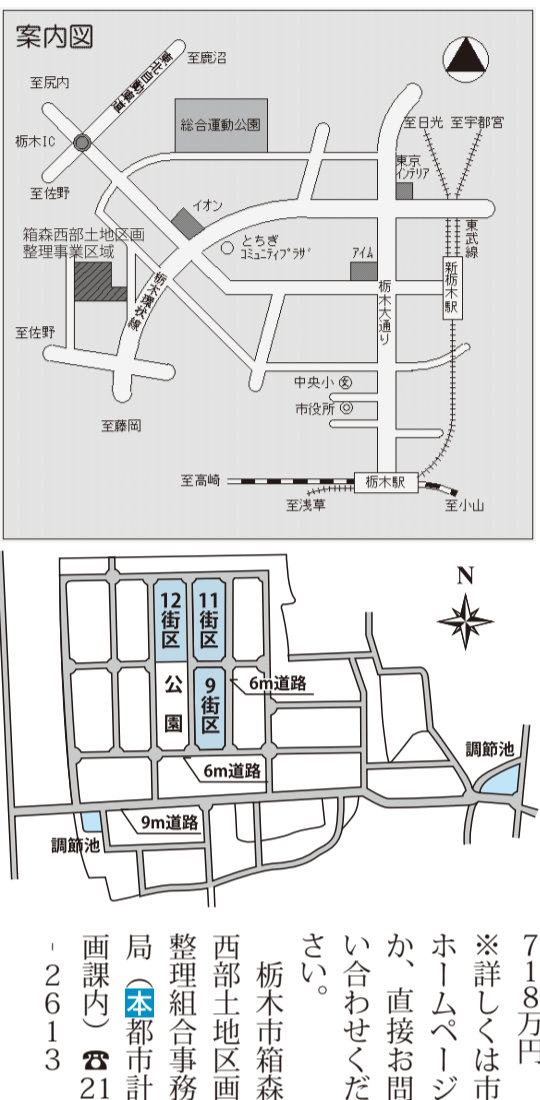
案内図

至鹿沼
東北自動車道
至尻内
栃木IC
至佐野
総合運動公園
至日光
至宇都宮
東京インテリア
イオン
東武線
とちぎコミュニティプラザ
アイム
新栃木駅
箱森西部土地区画整理事業区域
栃木環状線
栃木大通り
至佐野
中央小
市役所
至藤岡
至高崎
栃木駅
至浅草
至小山

N
12街区
11街区
公園
9街区
6m道路
6m道路
9m道路
調節池
調節池

718万円

※詳しくは市ホームページか、直接お問い合わせください。

栃木市箱森西部土地区画整理組合事務局（本都市計画課内）☎21-2613